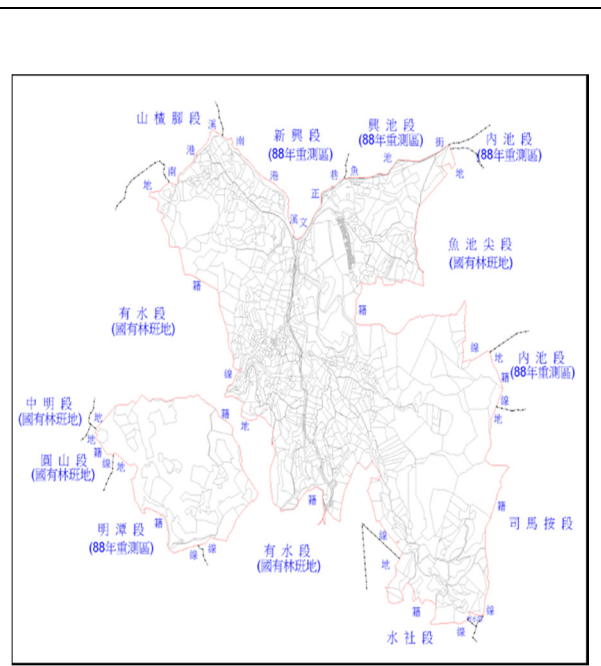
山檳榔段

新興段
(88年重測區)

興池段
(88年重測區)

內池段
(88年重測區)

魚池尖段
(國有林班地)

有水段
(國有林班地)

內池段
(88年重測區)

中明段
(國有林班地)

圓山段
(國有林班地)

明潭段
(88年重測區)

有水段
(國有林班地)

司馬按段

水社段

溪
南
港
南
地
港
正
溪
文
鄉
魚
池
街
地
籍
籍
線
地
線
籍
線
地
地
地
籍
線
地
籍
籍
線
地
籍
線
地
籍
線
線